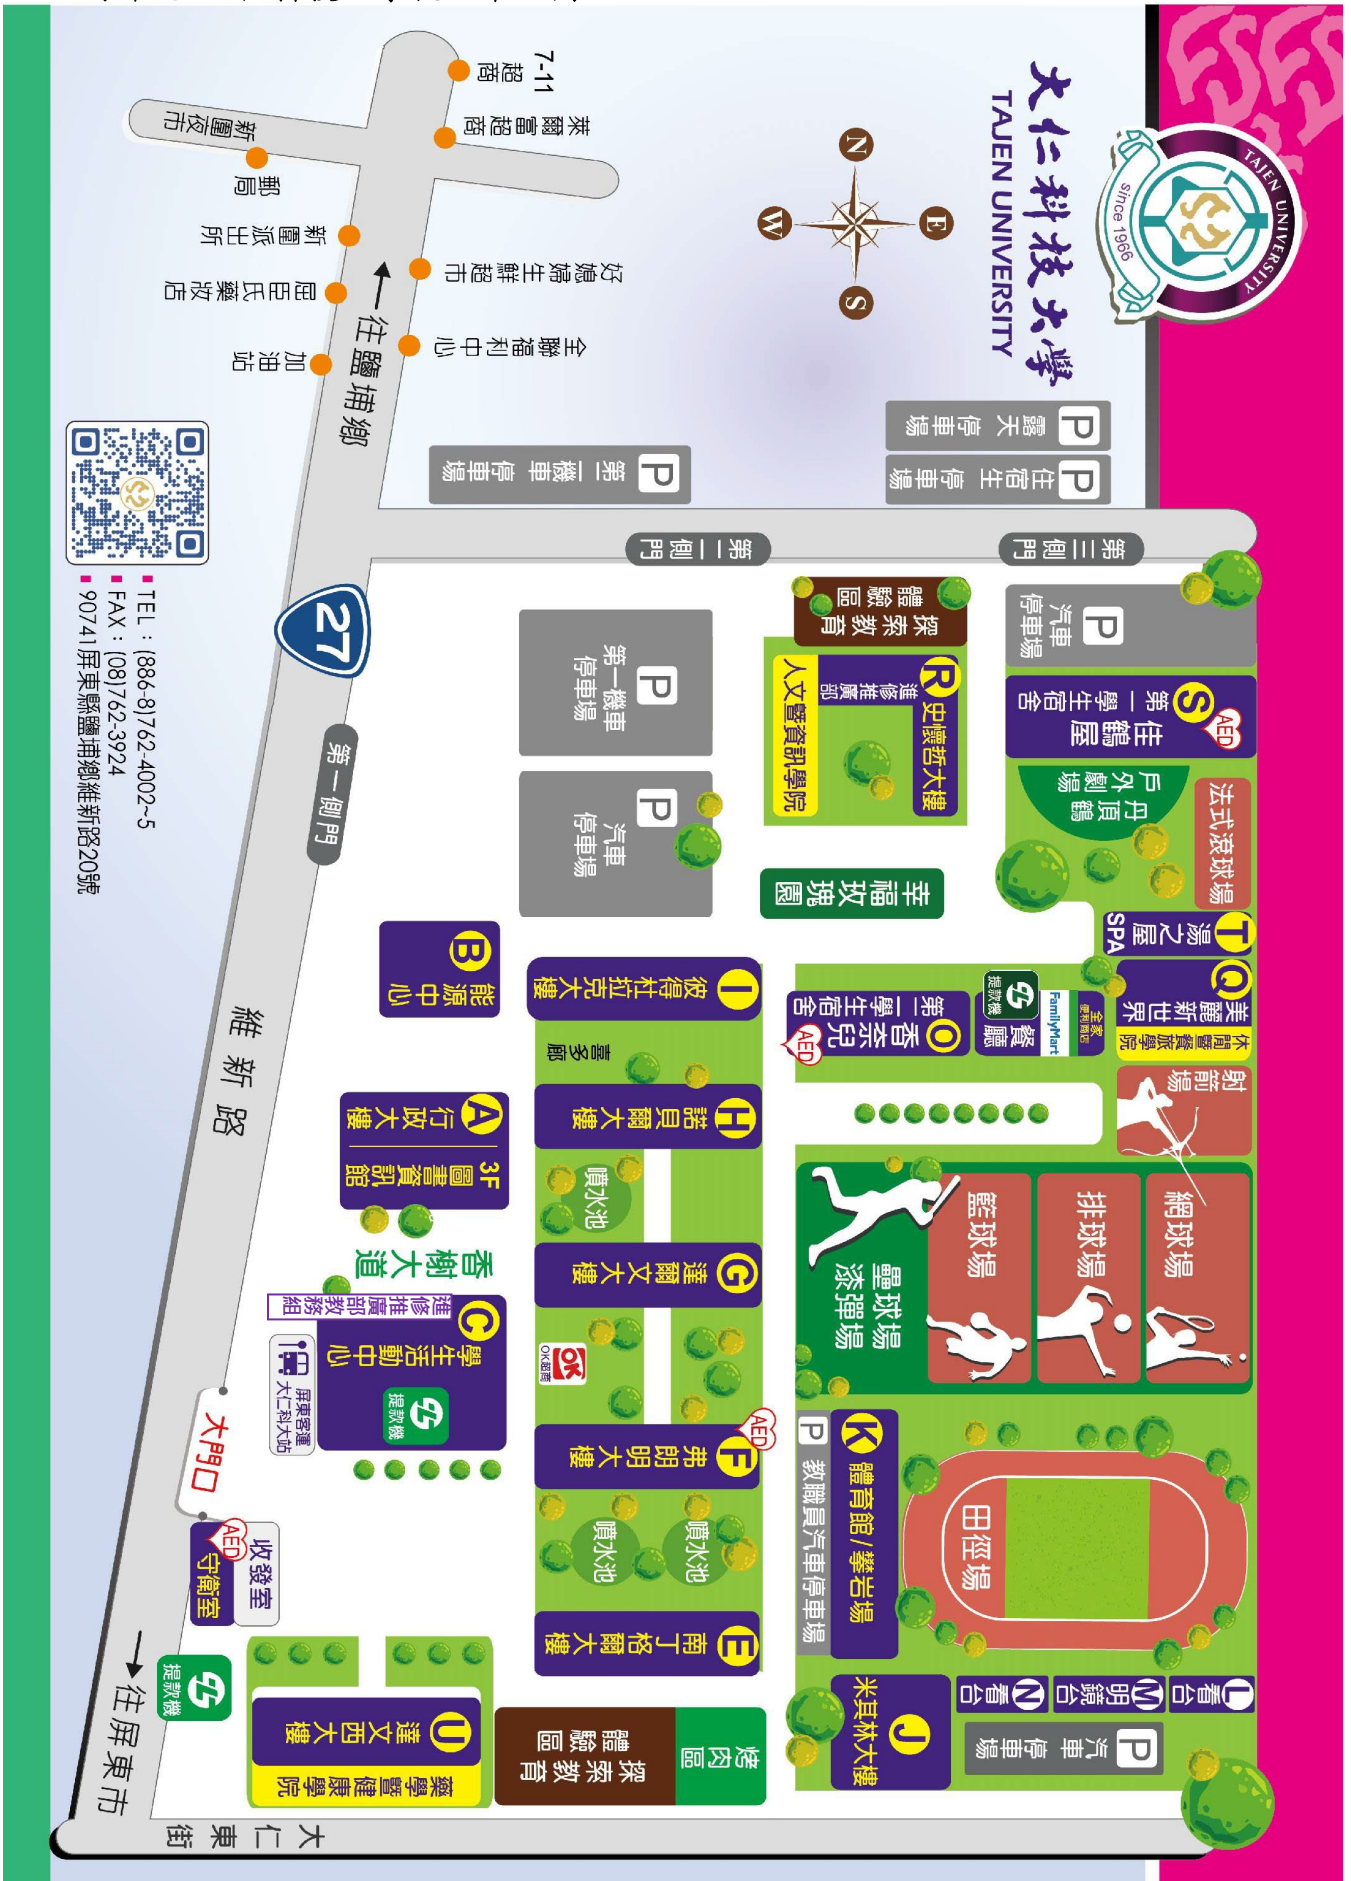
大仁科技大學
TAJEN UNIVERSITY
TAJEN UNIVERSITY since 1966

N
E
S
W

7-11超商
萊爾富超商
新圍夜市
郵局
新圍派出所
屈臣氏藥妝店
加油站
好媳婦生鮮超市
全聯福利中心
往鹽埔鄉

P 露天停車場
P 住宿生停車場
P 第二機車停車場

第二側門
第三側門

TEL：(886-8)762-4002~5
FAX：(08)762-3924
90741屏東縣鹽埔鄉維新路20號

27
第一側門
維新路

P 汽車停車場
S 第一學生宿舍 佳鶴屋 AED
戶外劇場 丹頂鶴
法式滾球場
探索教育體驗區
R 史懷哲大樓
進修推廣部
人文暨資訊學院
P 第一機車停車場
P 汽車停車場
幸福玫瑰園
T SPA之屋
Q 美麗新世界 休閒暨餐旅學院
全家便利商店 FamilyMart
餐廳
提款機
O 第二學生宿舍 杏希兒 AED
射箭場
B 能源中心
I 彼得杜拉克大樓
喜多廊
H 諾貝爾大樓
A 行政大樓
3F 圖書資訊館
噴水池
網球場
排球場
籃球場
壘球場
漆彈場
香樹大道
G 達爾文大樓
OK便利商店
C 學生活動中心
進修推廣教務組
屏東客運大仁科大站
提款機
K 體育館／攀岩場
P 教職員汽車停車場
田徑場
F 弗朗明大樓 AED
大門口
噴水池
噴水池
收發室
守衛室 AED
E 南丁格爾大樓
L 看台
M 明燈台
N 看台
P 汽車停車場
J 米其林大樓
往屏東市
提款機
U 達文西大樓
藥學暨健康學院
探索教育體驗區
烤肉區
大仁東街